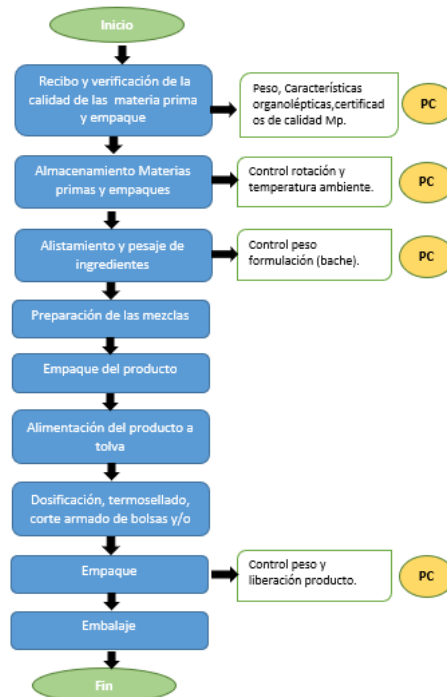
Inicio

Recibo y verificación de la calidad de las materia prima y empaque

Peso, Características organolépticas,certificados de calidad Mp.

PC

Almacenamiento Materias primas y empaques

Control rotación y temperatura ambiente.

PC

Alistamiento y pesaje de ingredientes

Control peso formulación (bache).

PC

Preparación de las mezclas

Empaque del producto

Alimentación del producto a tolva

Dosificación, termosellado, corte armado de bolsas y/o

Empaque

Control peso y liberación producto.

PC

Embalaje

Fin